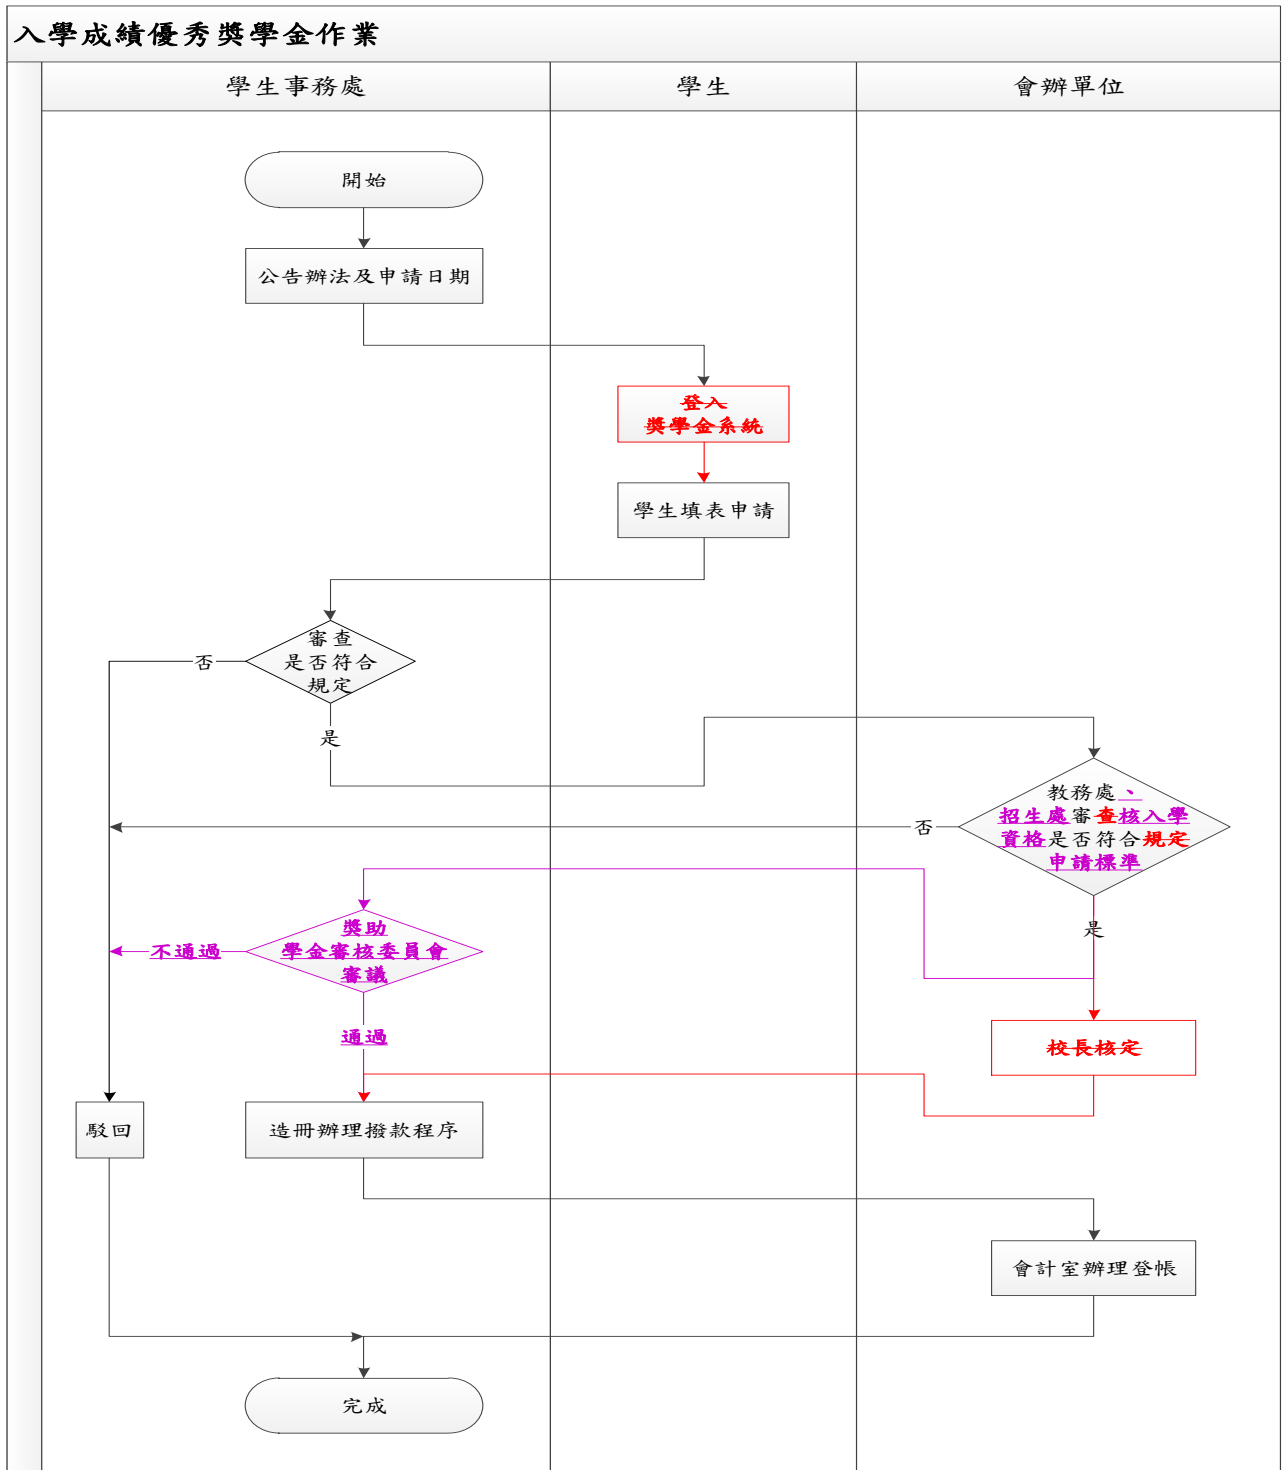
入學成績優秀獎學金作業

學生事務處

學生

會辦單位

開始

公告辦法及申請日期

登入
獎學金系統

學生填表申請

審查
是否符合
規定

否

是

教務處、
招生處審查核入學
資格是否符合規定
申請標準

否

是

獎助
學金審核委員會
審議

不通過

通過

校長核定

駁回

造冊辦理撥款程序

會計室辦理登帳

完成